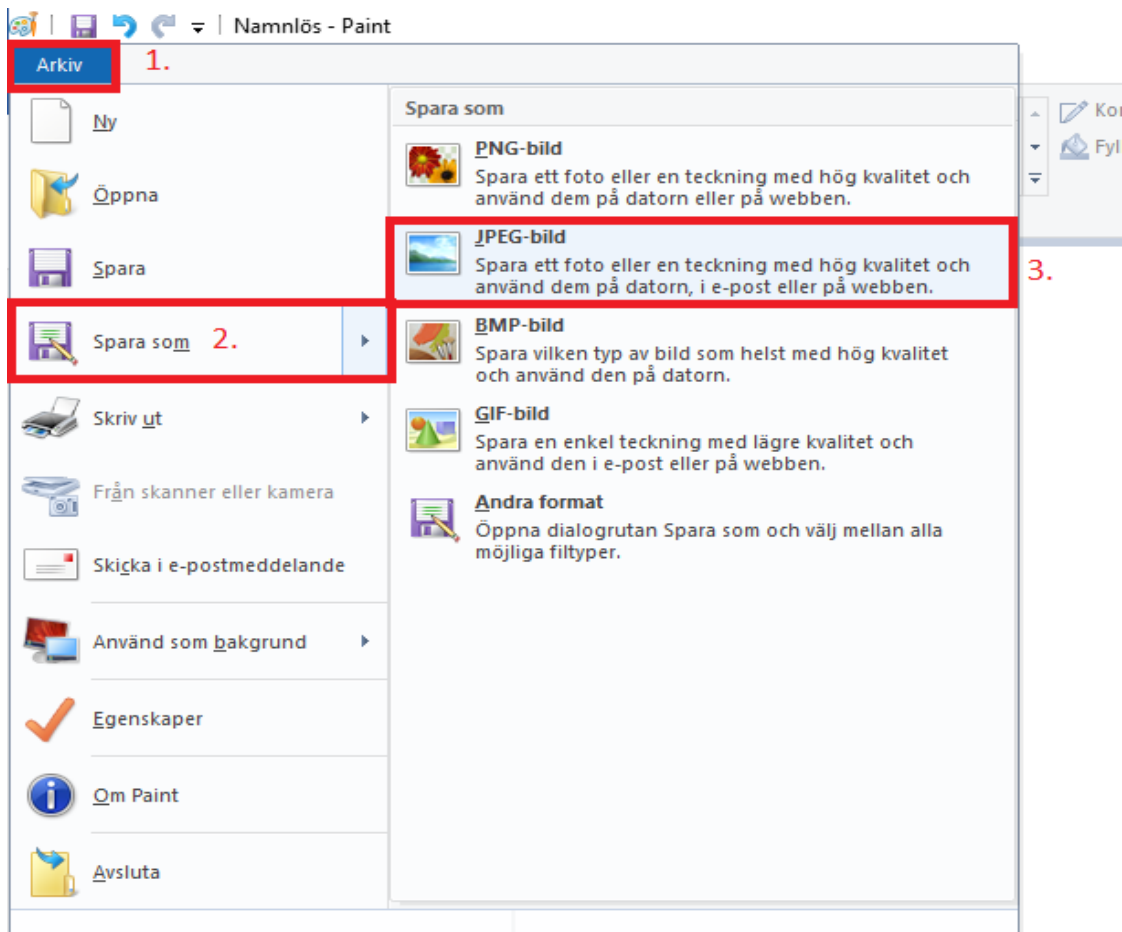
Namnlös - Paint

Arkiv 1.

Ny

Öppna

Spara

Spara som 2.

Skriv ut

Från skanner eller kamera

Skicka i e-postmeddelande

Använd som bakgrund

Egenskaper

Om Paint

Avsluta

Spara som

PNG-bild
Spara ett foto eller en teckning med hög kvalitet och använd dem på datorn eller på webben.

JPEG-bild
Spara ett foto eller en teckning med hög kvalitet och använd dem på datorn, i e-post eller på webben.

3.

BMP-bild
Spara vilken typ av bild som helst med hög kvalitet och använd den på datorn.

GIF-bild
Spara en enkel teckning med lägre kvalitet och använd den i e-post eller på webben.

Andra format
Öppna dialogrutan Spara som och välj mellan alla möjliga filtyper.

Kon

Fyl